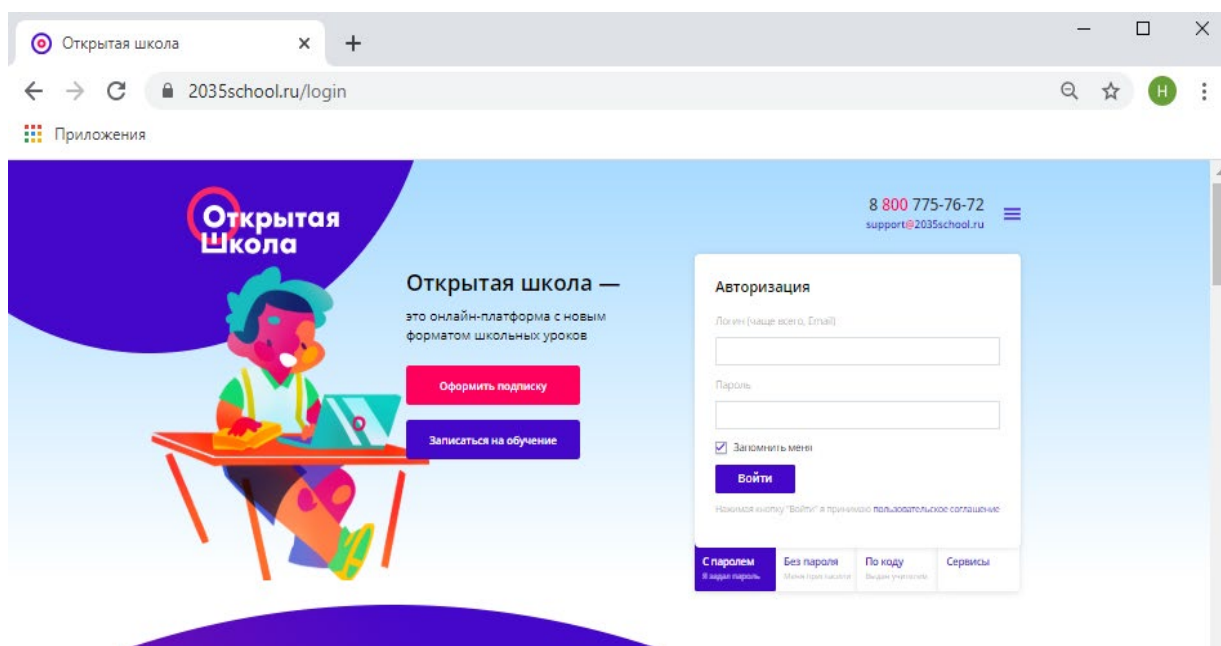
Открытая школа ×
+

2035school.ru/login

Приложения

Открытая Школа

8 800 775-76-72
support@2035school.ru

Открытая школа —

это онлайн-платформа с новым форматом школьных уроков

Оформить подписку

Записаться на обучение

Авторизация

Логин (чаще всего, Email)

Пароль

Запомнить меня

Войти

Нажимая кнопку "Войти" я принимаю пользовательское соглашение

С паролем
Я задал пароль

Без пароля
Меня пригласили

По коду
Выдан учителем

Сервисы